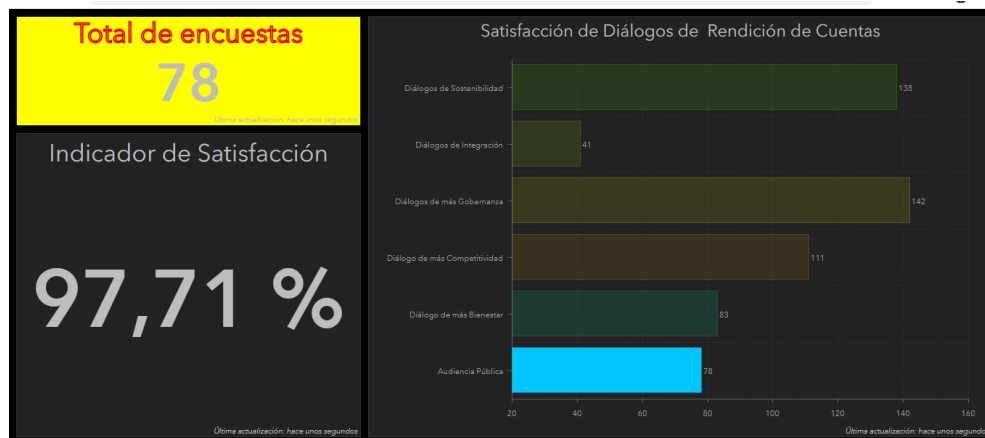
Total de encuestas
78
Última actualización: hace unos segundos

Indicador de Satisfacción

97,71 %

Última actualización: hace unos segundos

Satisfacción de Diálogos de Rendición de Cuentas

Diálogos de Sostenibilidad 138
Diálogos de Integración 41
Diálogos de más Gobernanza 142
Diálogo de más Competitividad 111
Diálogo de más Bienestar 83
Audiencia Pública 78

20 40 60 80 100 120 140 160

Última actualización: hace unos segundos